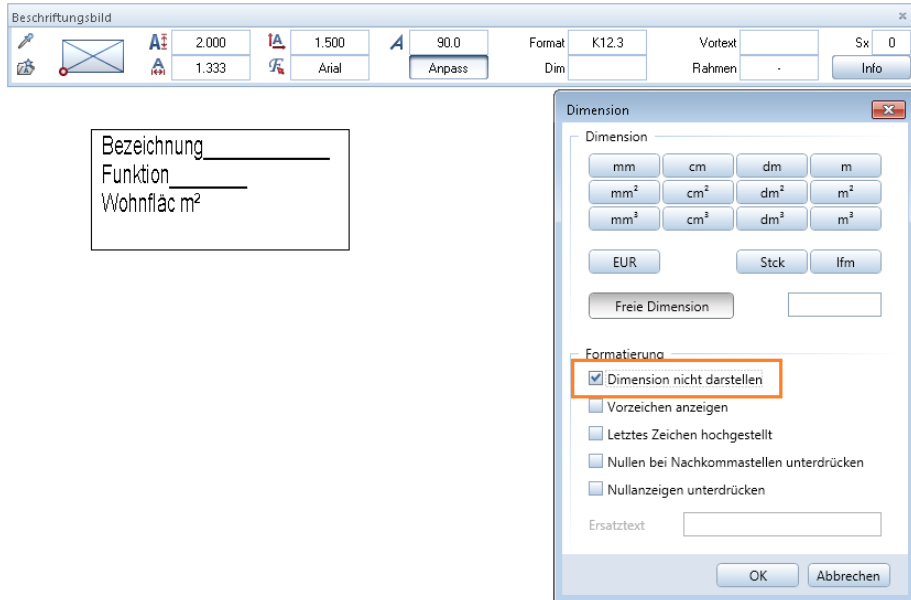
Beschriftungsbild

2.000 1.500 90.0 Format K12.3 Vortext Sx 0

1.333 Arial Anpass Dim Rahmen - Info

Bezeichnung___________
Funktion_______
Wohnfläc m²

Dimension

Dimension

| mm | cm | dm | m |
|---|---|---|---|
| mm² | cm² | dm² | m² |
| mm³ | cm³ | dm³ | m³ |

EUR Stck lfm

Freie Dimension

Formatierung

Dimension nicht darstellen

Vorzeichen anzeigen

Letztes Zeichen hochgestellt

Nullen bei Nachkommastellen unterdrücken

Nullanzeigen unterdrücken

Ersatztext

OK Abbrechen